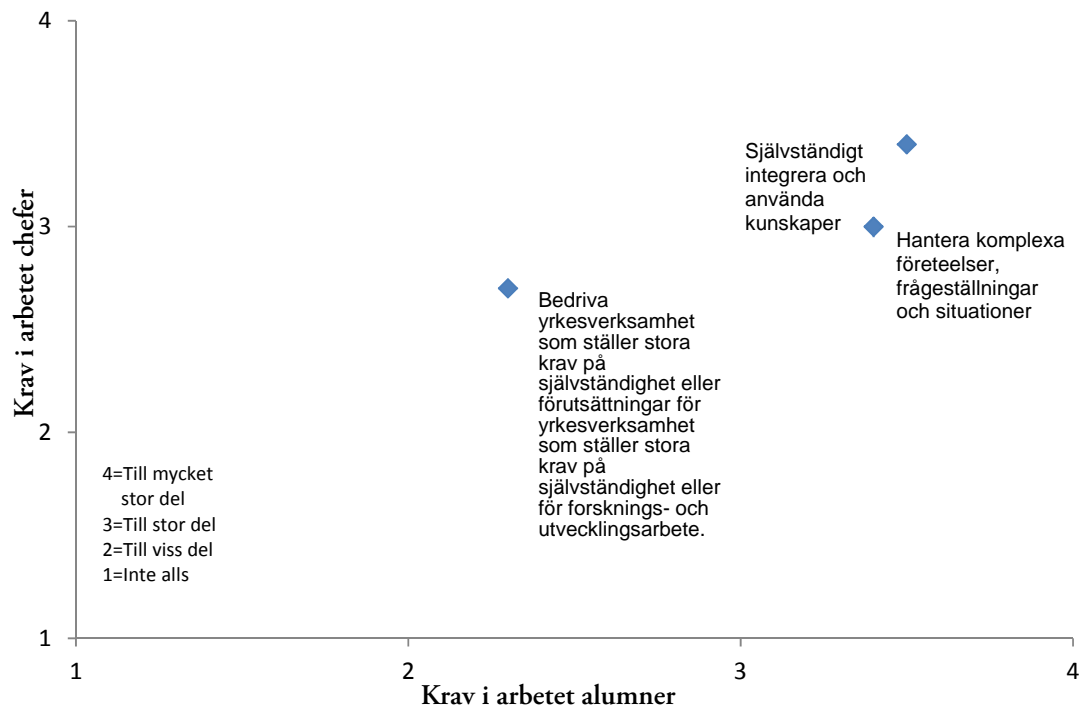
4

3

2

1

Krav i arbetet chefer

1

2

3

4

Krav i arbetet alumner

Självständigt integrera och använda kunskaper

Hantera komplexa företeelser, frågeställningar och situationer

Bedriva yrkesverksamhet som ställer stora krav på självständighet eller förutsättningar för yrkesverksamhet som ställer stora krav på självständighet eller för forsknings- och utvecklingsarbete.

4=Till mycket stor del
3=Till stor del
2=Till viss del
1=Inte alls